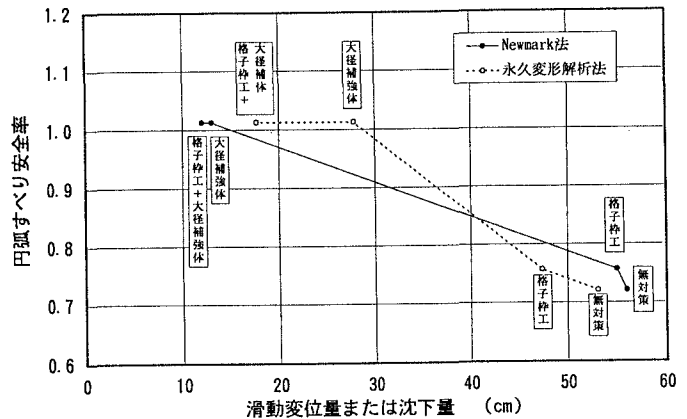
円弧すべり安全率

1.2
1.1
1.0
0.9
0.8
0.7
0.6

0
10
20
30
40
50
60

滑動変位量または沈下量　(cm)

Newmark法
永久変形解析法

格子枠工＋大径補体

大径補強体

格子枠工＋大径補強体

大径補強体

格子枠工

無対策

格子枠工

無対策